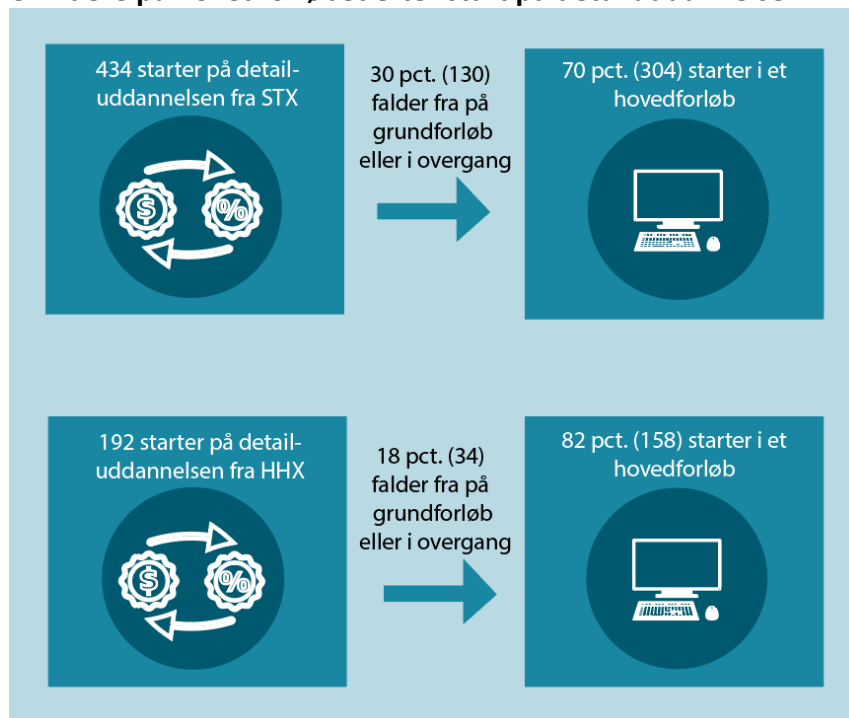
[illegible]

434 starter på detail-uddannelsen fra STX

30 pct. (130) falder fra på grundforløb eller i overgang

70 pct. (304) starter i et hovedforløb

192 starter på detail-uddannelsen fra HHX

18 pct. (34) falder fra på grundforløb eller i overgang

82 pct. (158) starter i et hovedforløb